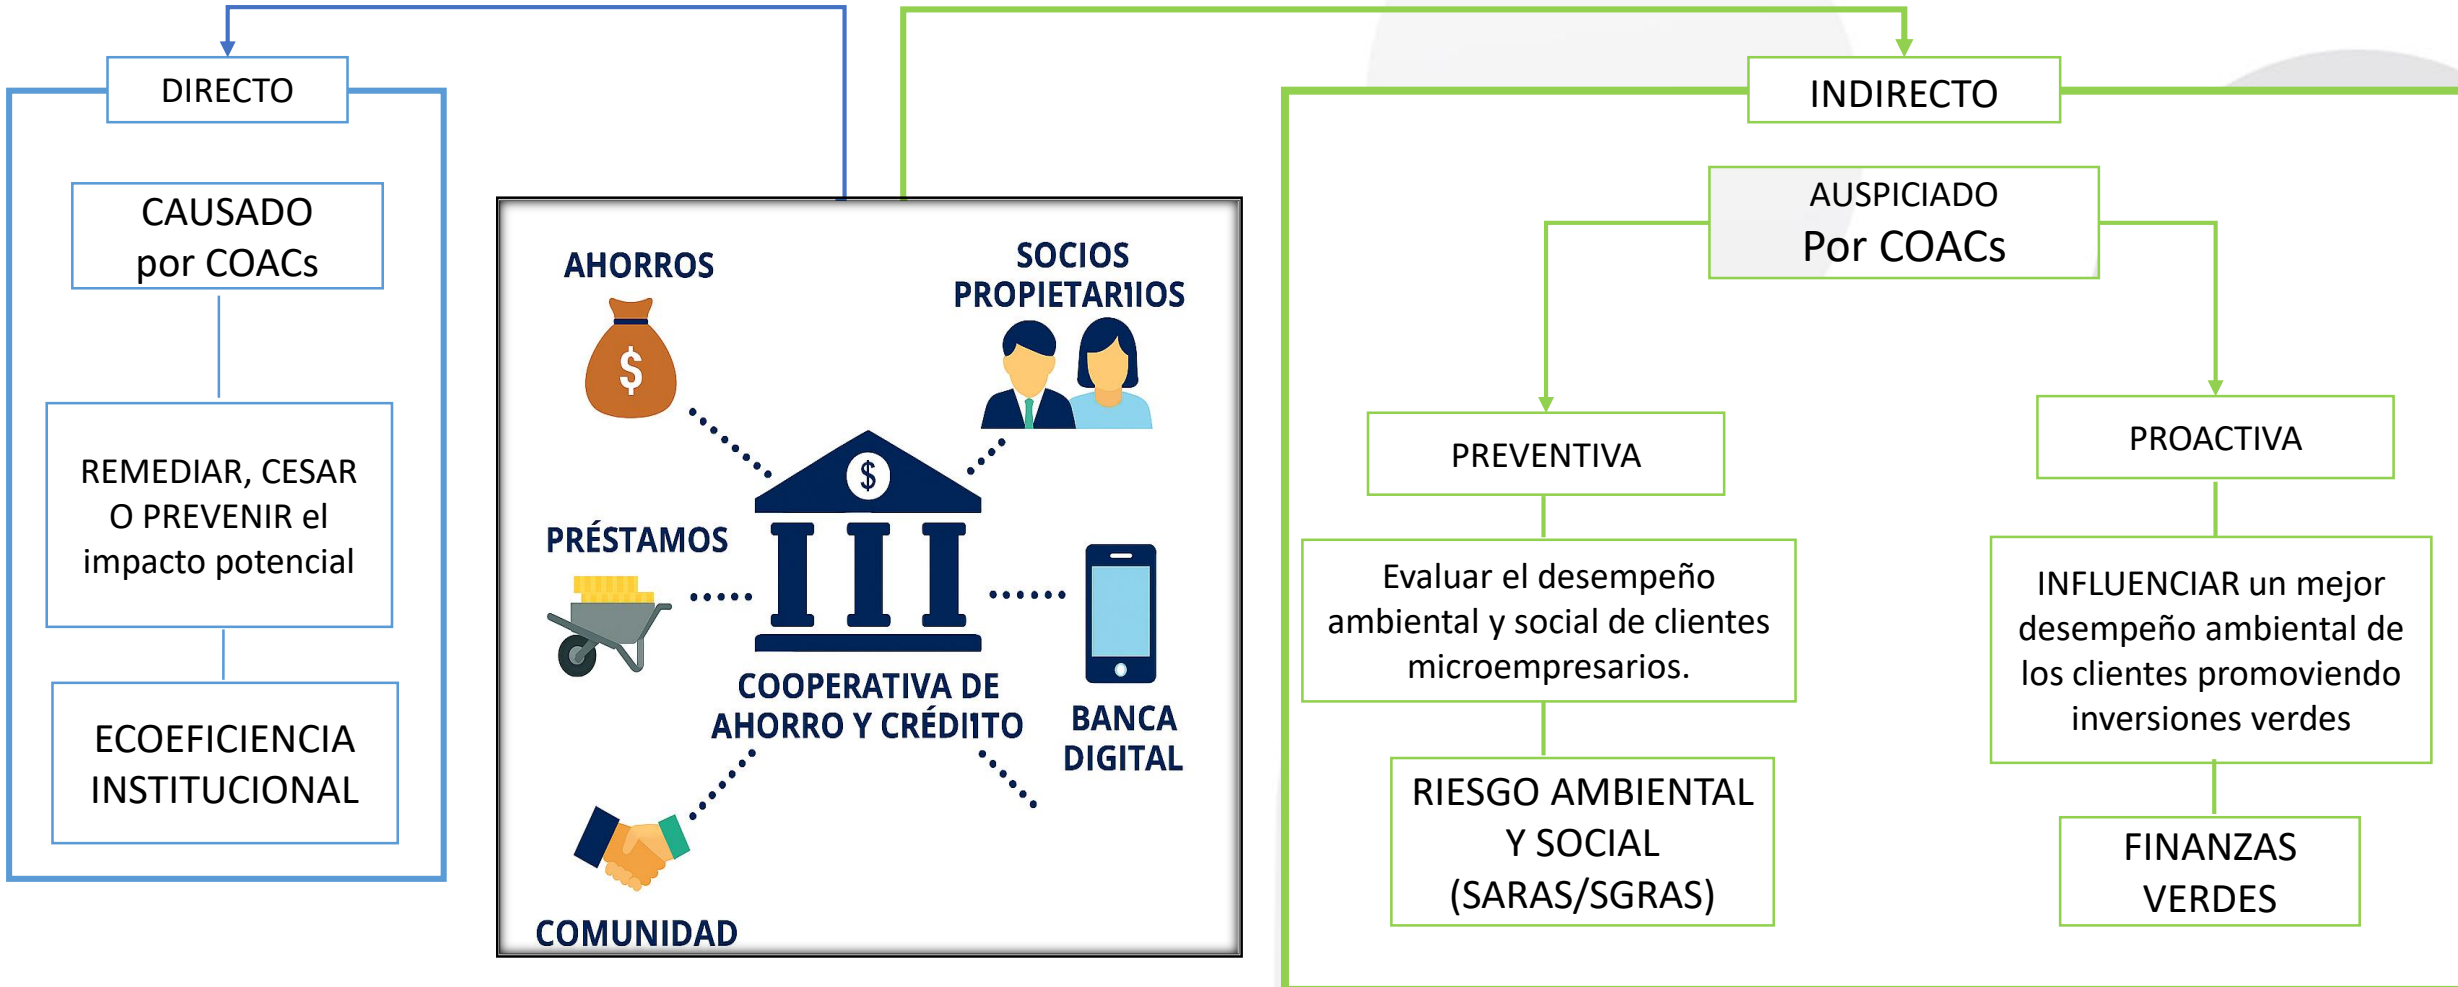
DIRECTO

CAUSADO por COACs

REMEDIAR, CESAR O PREVENIR el impacto potencial

ECOEFICIENCIA INSTITUCIONAL

AHORROS

SOCIOS PROPIETARIIOS

$

$

PRÉSTAMOS

COOPERATIVA DE AHORRO Y CRÉDIITO

BANCA DIGITAL

COMUNIDAD

INDIRECTO

AUSPICIADO
Por COACs

PREVENTIVA

Evaluar el desempeño ambiental y social de clientes microempresarios.

RIESGO AMBIENTAL Y SOCIAL (SARAS/SGRAS)

PROACTIVA

INFLUENCIAR un mejor desempeño ambiental de los clientes promoviendo inversiones verdes

FINANZAS VERDES